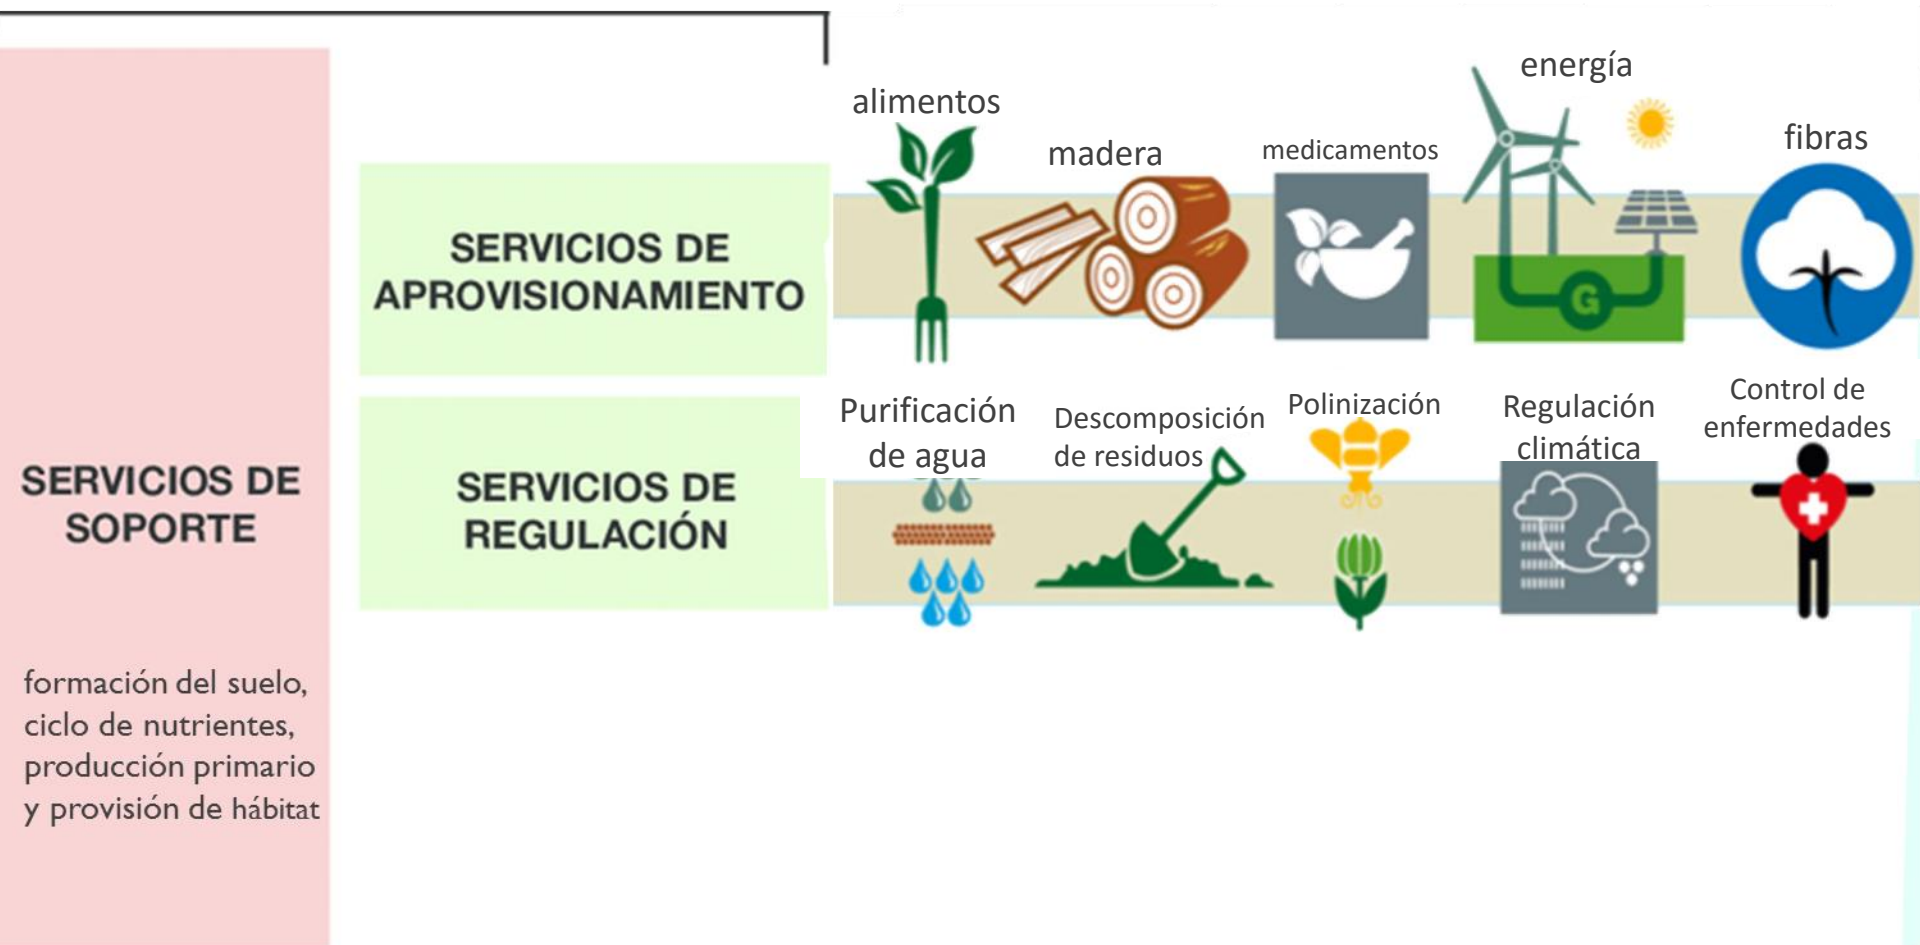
SERVICIOS DE SOPORTE

formación del suelo, ciclo de nutrientes, producción primario y provisión de hábitat

SERVICIOS DE APROVISIONAMIENTO

alimentos

madera

medicamentos

energía

fibras

SERVICIOS DE REGULACIÓN

Purificación de agua

Descomposición de residuos

Polinización

Regulación climática

Control de enfermedades